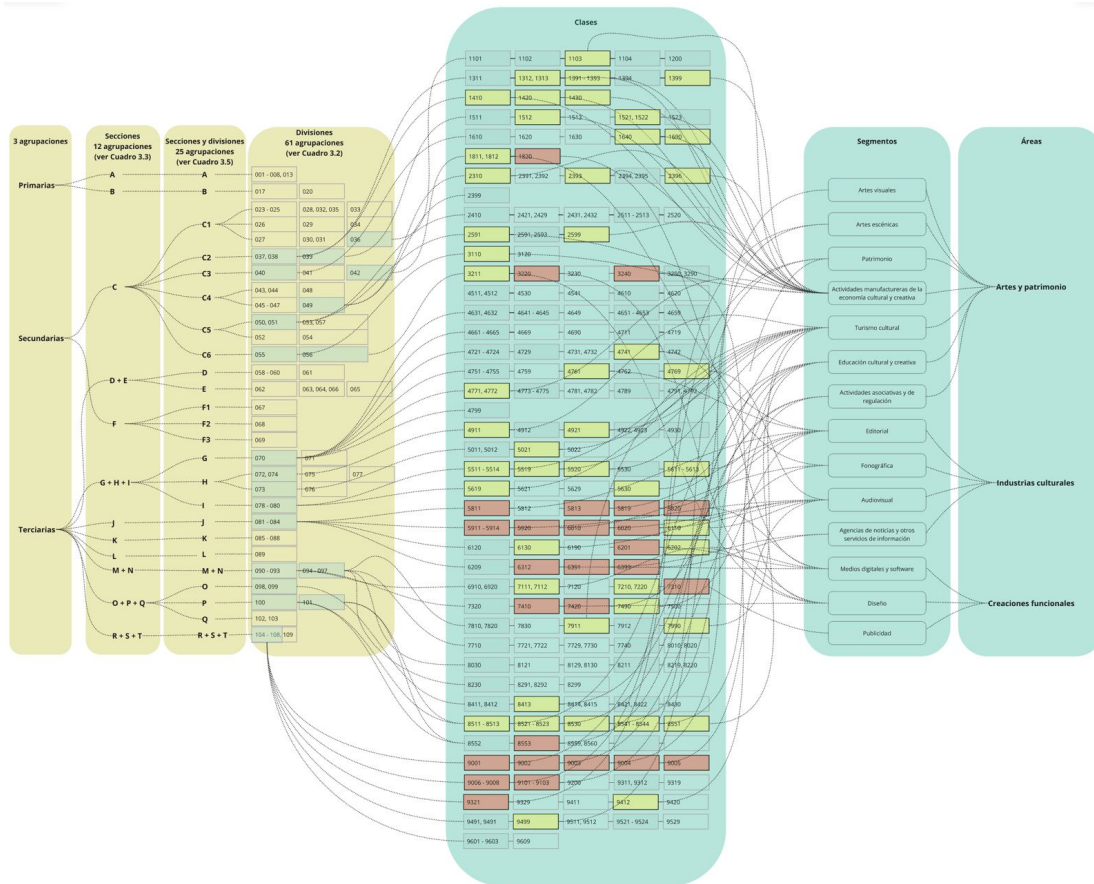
3 agrupaciones

Primarias

Secundarias

Terciarias

Secciones
12 agrupaciones
(ver Cuadro 3.3)

A
B
C
D + E
F
G + H + I
J
K
L
M + N
O + P + Q
R + S + T

Secciones y divisiones
25 agrupaciones
(ver Cuadro 3.5)

A
B
C1
C2
C3
C4
C5
C6
D
E
F1
F2
F3
G
H
I
J
K
L
M + N
O
P
Q
R + S + T

Divisiones
61 agrupaciones
(ver Cuadro 3.2)

| 001 - 008, 013 | | |
|---|---|---|
| 017 | 020 | |
| 023 - 025 | 028, 032, 035 | 033 |
| 026 | 029 | 034 |
| 027 | 030, 031 | 036 |
| 037, 038 | 039 | |
| 040 | 041 | 042 |
| 043, 044 | 048 | |
| 045 - 047 | 049 | |
| 050, 051 | 053, 057 | |
| 052 | 054 | |
| 055 | 056 | |
| 058 - 060 | 061 | |
| 062 | 063, 064, 066 | 065 |
| 067 | | |
| 068 | | |
| 069 | | |
| 070 | 071 | |
| 072, 074 | 075 | 077 |
| 073 | 076 | |
| 078 - 080 | | |
| 081 - 084 | | |
| 085 - 088 | | |
| 089 | | |
| 090 - 093 | 094 - 097 | |
| 098, 099 | | |
| 100 | 101 | |
| 102, 103 | | |
| 104 - 108 | 109 | |

Clases

| | | | | |
|---|---|---|---|---|
| 1101 | 1102 | 1103 | 1104 | 1200 |
| 1311 | 1312, 1313 | 1391 - 1393 | 1394 | 1399 |
| 1410 | 1420 | 1430 | | |
| 1511 | 1512 | 1513 | 1521, 1522 | 1523 |
| 1610 | 1620 | 1630 | 1640 | 1690 |
| 1811, 1812 | 1820 | | | |
| 2310 | 2391, 2392 | 2393 | 2394, 2395 | 2396 |
| 2399 | | | | |
| 2410 | 2421, 2429 | 2431, 2432 | 2511 - 2513 | 2520 |
| 2591 | 2592, 2593 | 2599 | | |
| 3110 | 3120 | | | |
| 3211 | 3220 | 3230 | 3240 | 3250, 3290 |
| 4511, 4512 | 4530 | 4541 | 4610 | 4620 |
| 4631, 4632 | 4641 - 4645 | 4649 | 4651 - 4653 | 4659 |
| 4661 - 4665 | 4669 | 4690 | 4711 | 4719 |
| 4721 - 4724 | 4729 | 4731, 4732 | 4741 | 4742 |
| 4751 - 4755 | 4759 | 4761 | 4762 | 4769 |
| 4771, 4772 | 4773 - 4775 | 4781, 4782 | 4789 | 4791, 4799 |
| 4799 | | | | |
| 4911 | 4912 | 4921 | 4922, 4923 | 4930 |
| 5011, 5012 | 5021 | 5022 | | |
| 5511 - 5514 | 5519 | 5520 | 5530 | 5611 - 5613 |
| 5619 | 5621 | 5629 | 5630 | |
| 5811 | 5812 | 5813 | 5819 | 5820 |
| 5911 - 5914 | 5920 | 6010 | 6020 | 6110 |
| 6120 | 6130 | 6190 | 6201 | 6202 |
| 6209 | 6312 | 6391 | 6399 | |
| 6910, 6920 | 7111, 7112 | 7120 | 7210, 7220 | 7310 |
| 7320 | 7410 | 7420 | 7490 | 7500 |
| 7810, 7820 | 7830 | 7911 | 7912 | 7990 |
| 7710 | 7721, 7722 | 7729, 7730 | 7740 | 8010, 8020 |
| 8030 | 8121 | 8129, 8130 | 8211 | 8219, 8220 |
| 8230 | 8291, 8292 | 8299 | | |
| 8411, 8412 | 8413 | 8414, 8415 | 8421, 8422 | 8430 |
| 8511 - 8513 | 8521 - 8523 | 8530 | 8541 - 8544 | 8551 |
| 8552 | 8553 | 8559, 8560 | | |
| 9001 | 9002 | 9003 | 9004 | 9005 |
| 9006 - 9008 | 9101 - 9103 | 9200 | 9311, 9312 | 9319 |
| 9321 | 9329 | 9411 | 9412 | 9420 |
| 9491, 9491 | 9499 | 9511, 9512 | 9521 - 9524 | 9529 |
| 9601 - 9603 | 9609 | | | |

Segmentos

Artes visuales
Artes escénicas
Patrimonio
Actividades manufactureras de la economía cultural y creativa
Turismo cultural
Educación cultural y creativa
Actividades asociativas y de regulación
Editorial
Fonográfica
Audiovisual
Agencias de noticias y otros servicios de información
Medios digitales y software
Diseño
Publicidad

Áreas

Artes y patrimonio
Industrias culturales
Creaciones funcionales